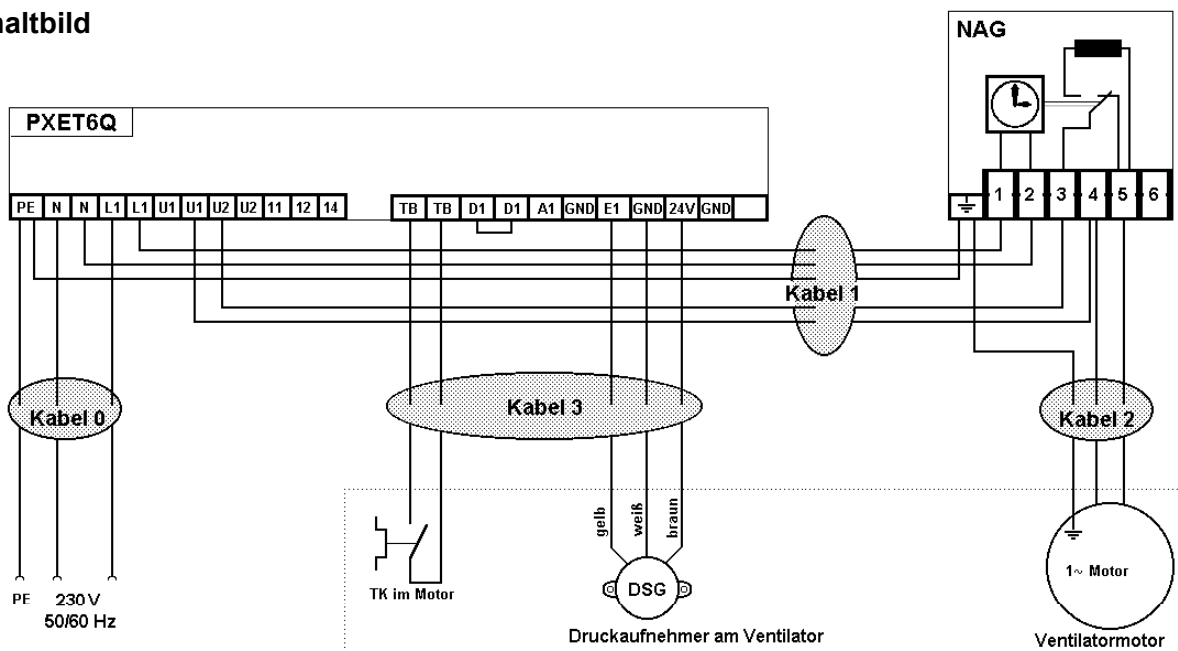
altbild

PXET6Q

PE N N L1 L1 U1 U1 U2 U2 11 12 14 TB TB D1 D1 A1 GND E1 GND 24V GND

NAG

1 2 3 4 5 6

Kabel 1

Kabel 0

Kabel 3

Kabel 2

PE 230 V 50/60 Hz

TK im Motor

gelb weiß braun

DSG

Druckaufnehmer am Ventilator

1~ Motor

Ventilatormotor